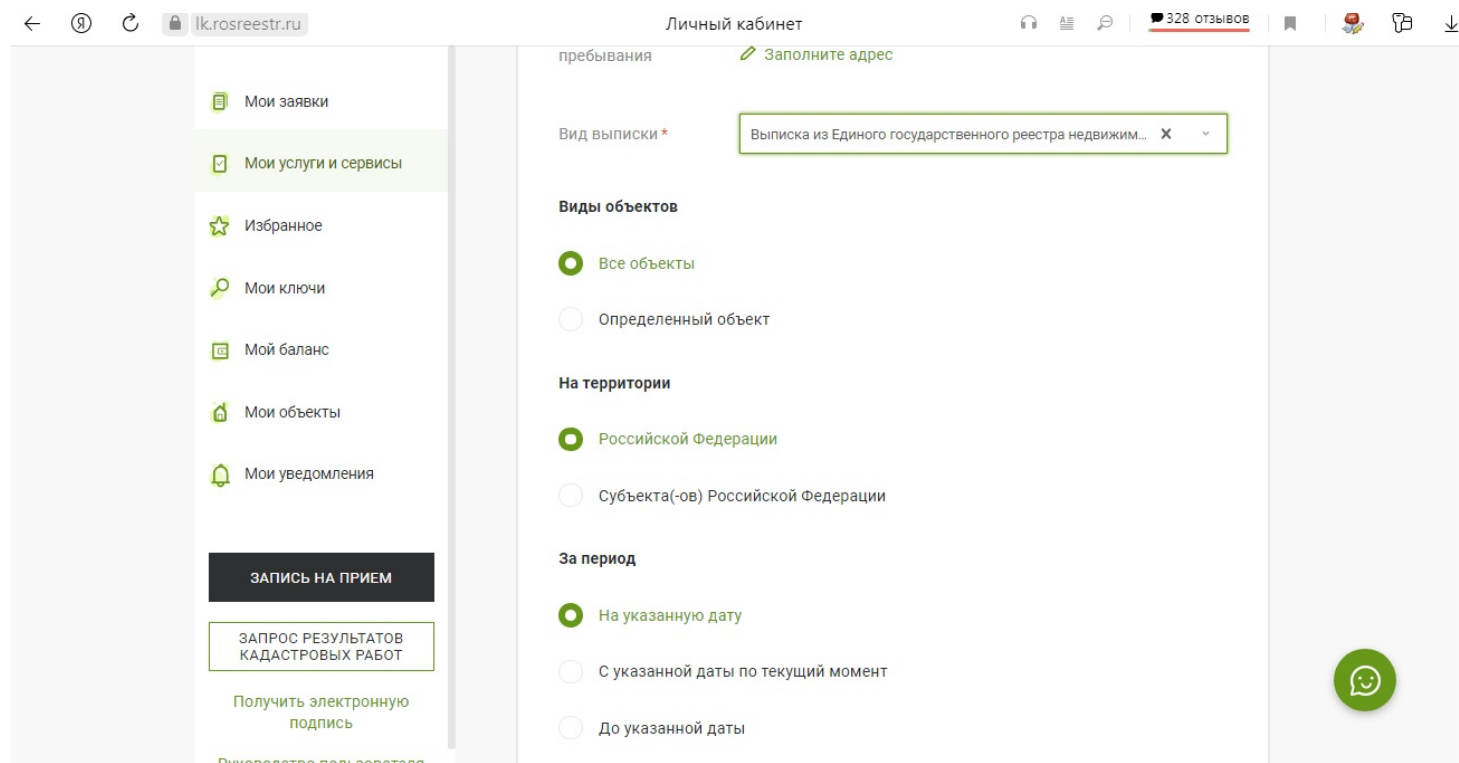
lk.rosreestr.ru

Личный кабинет

328 отзывов

Мои заявки

Мои услуги и сервисы

Избранное

Мои ключи

Мой баланс

Мои объекты

Мои уведомления

ЗАПИСЬ НА ПРИЕМ

ЗАПРОС РЕЗУЛЬТАТОВ КАДАСТРОВЫХ РАБОТ

Получить электронную подпись

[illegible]

пребывания

Заполните адрес

Вид выписки *

Выписка из Единого государственного реестра недвижим...

Виды объектов

Все объекты

Определенный объект

На территории

Российской Федерации

Субъекта(-ов) Российской Федерации

За период

На указанную дату

С указанной даты по текущий момент

До указанной даты